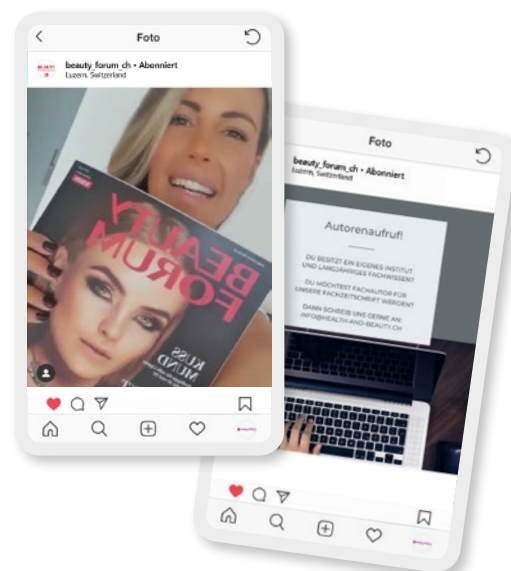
Foto

beauty_forum_ch • Abonniert
Luzern, Switzerland

BEAUTY FORUM

KUSS MUND

Foto

beauty_forum_ch • Abonniert
Luzern, Switzerland

Autorenaufruf!

DU BESITZT EIN EIGENES INSTITUT UND LANGJÄHRIGES FACHWISSEN?

DU MÖCHTEST FACHAUTOR FÜR UNSERE FACHZEITSCHRIFT WERDEN?

DANN SCHREIB UNS GERNE AN: INFO@HEALTH-AND-BEAUTY.CH